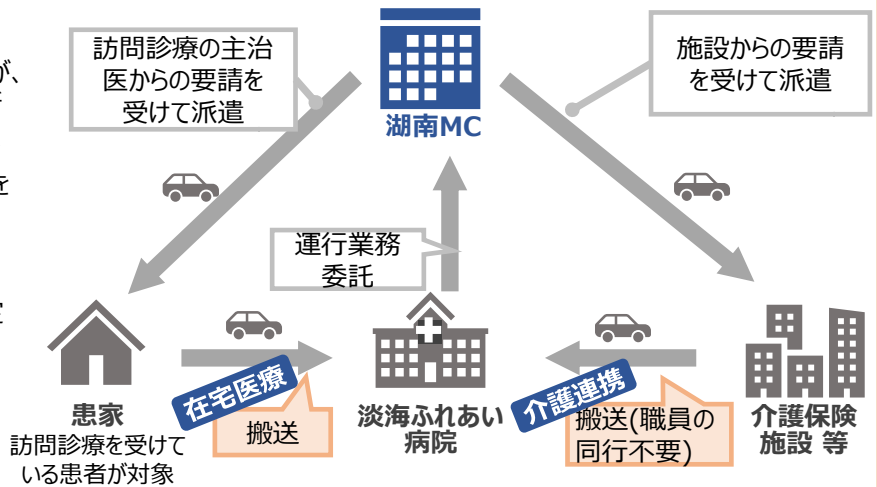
訪問診療の主治医からの要請を受けて派遣

湖南MC

施設からの要請を受けて派遣

運行業務委託

患家
訪問診療を受けている患者が対象

在宅医療

搬送

淡海ふれあい病院

介護連携

搬送(職員の同行不要)

介護保険施設 等